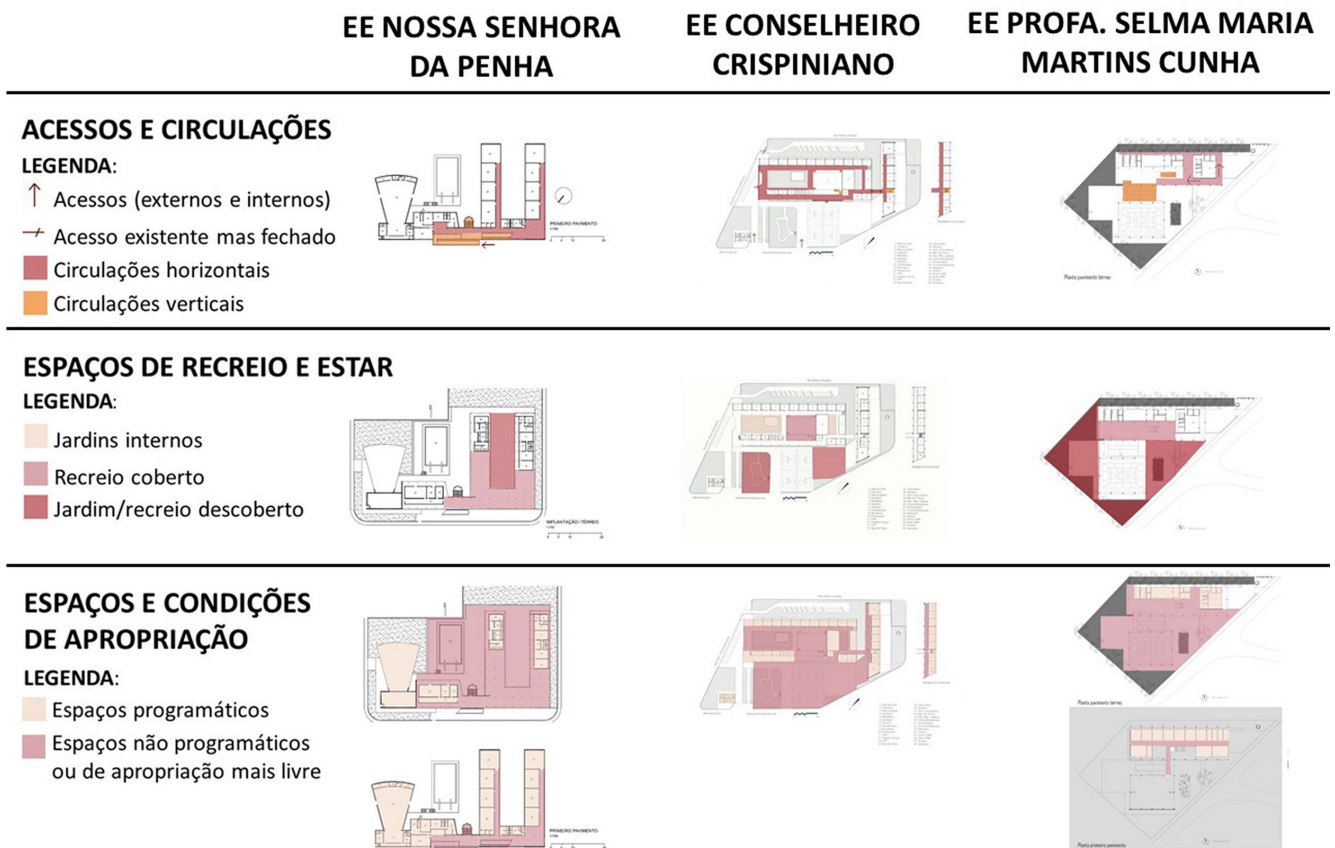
EE NOSSA SENHORA DA PENHA

EE CONSELHEIRO CRISPINIANO

EE PROFA. SELMA MARIA MARTINS CUNHA

ACESSOS E CIRCULAÇÕES
LEGENDA:
Acessos (externos e internos)
Acesso existente mas fechado
Circulações horizontais
Circulações verticais

PRIMEIRO PAVIMENTO

Planta pavimento térreo

ESPAÇOS DE RECREIO E ESTAR
LEGENDA:
Jardins internos
Recreio coberto
Jardim/recreio descoberto

IMPLANTAÇÃO / TÉRREO

ESPAÇOS E CONDIÇÕES DE APROPRIAÇÃO
LEGENDA:
Espaços programáticos
Espaços não programáticos ou de apropriação mais livre

PRIMEIRO PAVIMENTO

Planta pavimento térreo

Planta primeiro pavimento